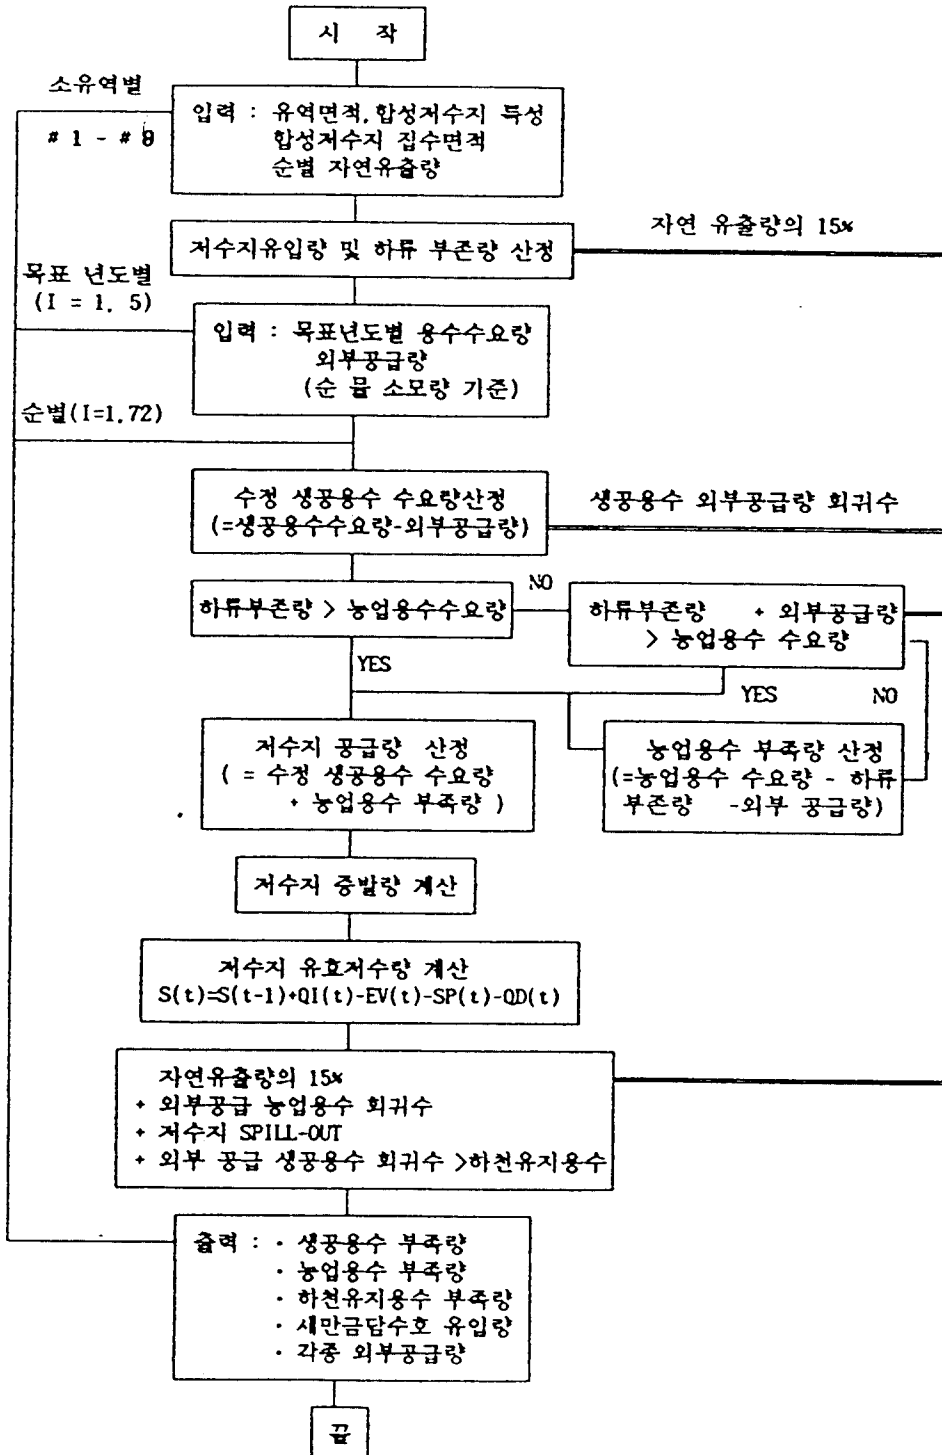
시 작

소유역별

# 1 - # 8

입력 : 유역면적, 합성저수지 특성
합성저수지 집수면적
순별 자연유출량

저수지유입량 및 하류 부존량 산정

자연 유출량의 15%

목표 년도별
(I = 1, 5)

입력 : 목표년도별 용수수요량
외부공급량
(순 물 소모량 기준)

순별(I=1,72)

수정 생공용수 수요량산정
(=생공용수수요량-외부공급량)

생공용수 외부공급량 회귀수

하류부존량 > 농업용수수요량

NO

하류부존량 + 외부공급량
> 농업용수 수요량

YES

YES

NO

저수지 공급량 산정
( = 수정 생공용수 수요량
+ 농업용수 부족량 )

농업용수 부족량 산정
(=농업용수 수요량 - 하류
부존량 -외부 공급량)

저수지 증발량 계산

저수지 유효저수량 계산
S(t)=S(t-1)+QI(t)-EV(t)-SP(t)-QD(t)

자연유출량의 15%
+ 외부공급 농업용수 회귀수
+ 저수지 SPILL-OUT
+ 외부 공급 생공용수 회귀수 >하천유지용수

출력 : · 생공용수 부족량
· 농업용수 부족량
· 하천유지용수 부족량
· 새만금담수호 유입량
· 각종 외부공급량

끝